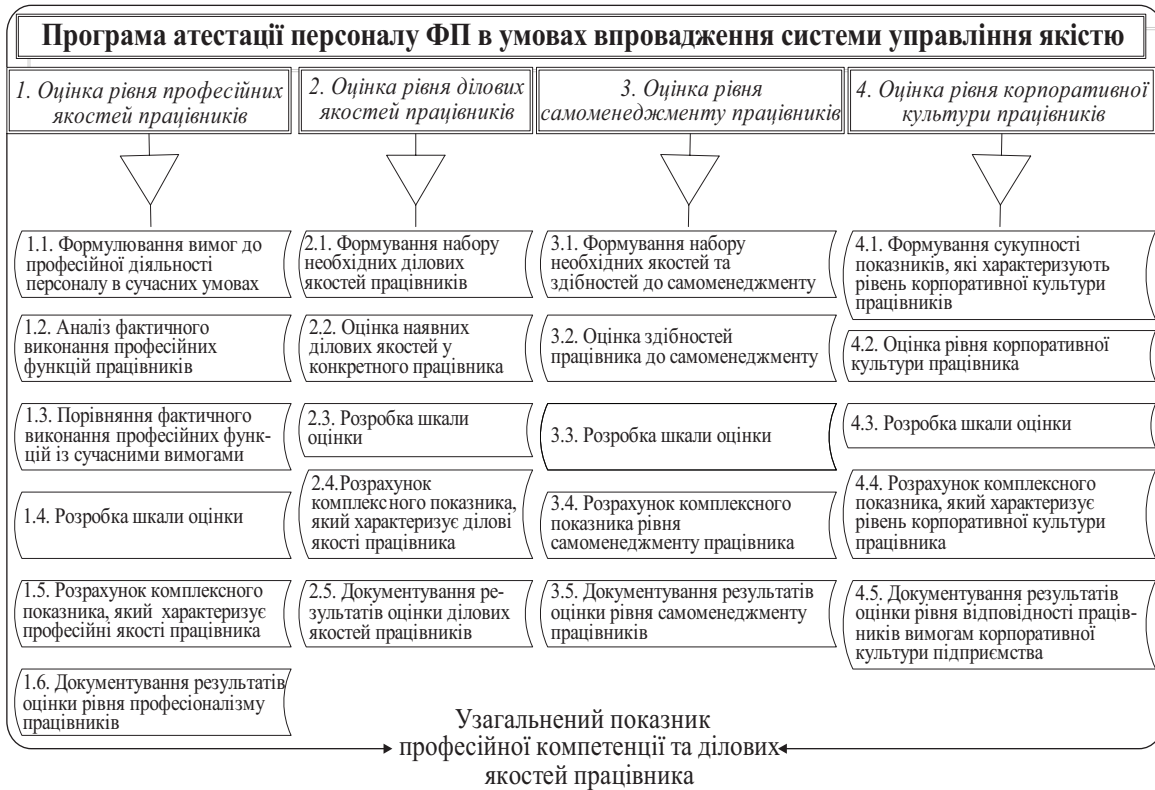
Програма атестації персоналу ФП в умовах впровадження системи управління якістю

1. Оцінка рівня професійних якостей працівників

1.1. Формулювання вимог до професійної діяльності персоналу в сучасних умовах

1.2. Аналіз фактичного виконання професійних функцій працівників

1.3. Порівняння фактичного виконання професійних функцій із сучасними вимогами

1.4. Розробка шкали оцінки

1.5. Розрахунок комплексного показника, який характеризує професійні якості працівника

1.6. Документування результатів оцінки рівня професіоналізму працівників

2. Оцінка рівня ділових якостей працівників

2.1. Формування набору необхідних ділових якостей працівників

2.2. Оцінка наявних ділових якостей у конкретного працівника

2.3. Розробка шкали оцінки

2.4.Розрахунок комплексного показника, який характеризує ділові якості працівника

2.5. Документування результатів оцінки ділових якостей працівників

3. Оцінка рівня самоменеджменту працівників

3.1. Формування набору необхідних якостей та здібностей до самоменеджменту

3.2. Оцінка здібностей працівника до самоменеджменту

3.3. Розробка шкали оцінки

3.4. Розрахунок комплексного показника рівня самоменеджменту працівника

3.5. Документування результатів оцінки рівня самоменеджменту працівників

4. Оцінка рівня корпоративної культури працівників

4.1. Формування сукупності показників, які характеризують рівень корпоративної культури працівників

4.2. Оцінка рівня корпоративної культури працівника

4.3. Розробка шкали оцінки

4.4. Розрахунок комплексного показника, який характеризує рівень корпоративної культури працівника

4.5. Документування результатів оцінки рівня відповідності працівників вимогам корпоративної культури підприємства

Узагальнений показник професійної компетенції та ділових якостей працівника